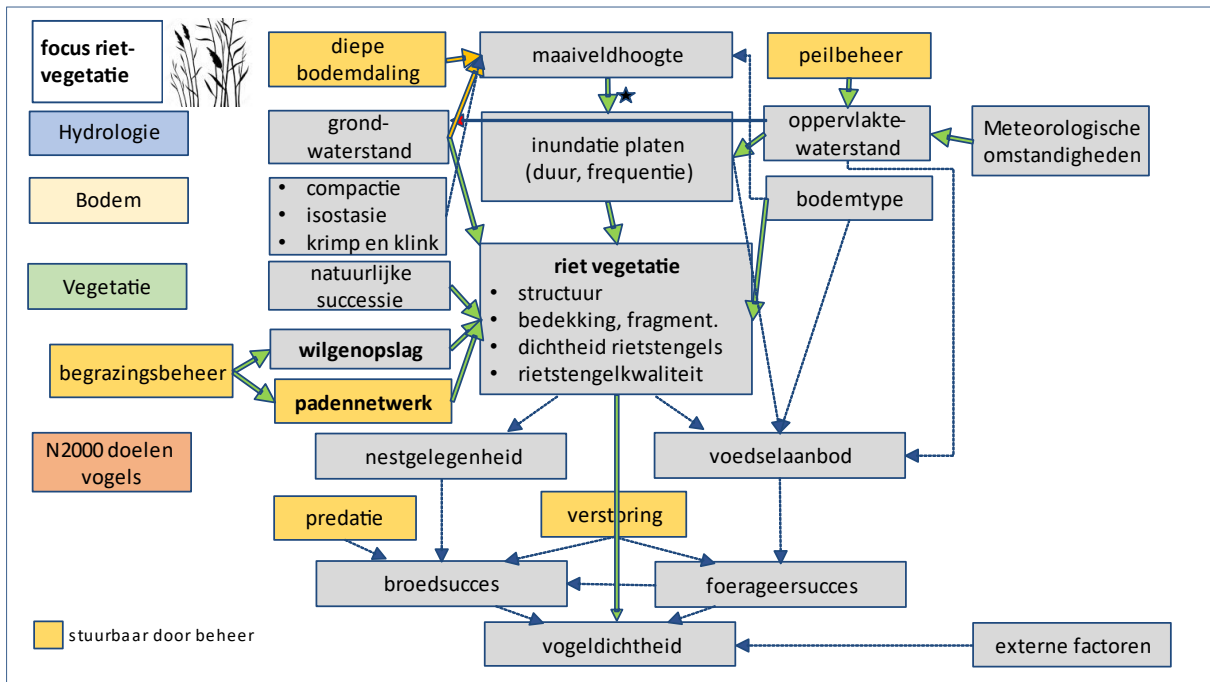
focus riet-vegetatie

Hydrologie

Bodem

Vegetatie

N2000 doelen vogels

stuurbaar door beheer

diepe bodemdaling

maaiveldhoogte

peilbeheer

grond-waterstand

inundatie platen (duur, frequentie)

oppervlakte-waterstand

Meteorologische omstandigheden

• compactie
• isostasie
• krimp en klink

bodemtype

natuurlijke successie

riet vegetatie
• structuur
• bedekking, fragment.
• dichtheid rietstengels
• rietstengelkwaliteit

begrazingsbeheer

wilgenopslag

padennetwerk

nestgelegenheid

voedselaanbod

predatie

verstoring

broedsucces

foerageersucces

vogeldichtheid

externe factoren